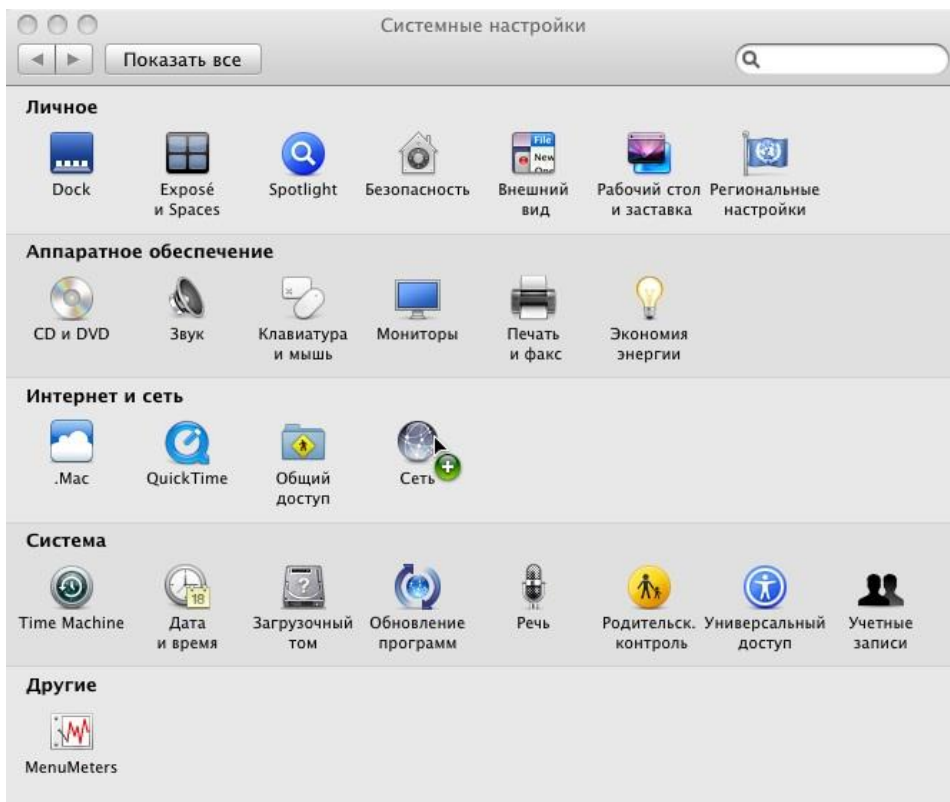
Системные настройки

Показать все

Личное

Dock

Exposé и Spaces

Spotlight

Безопасность

Внешний вид

Рабочий стол и заставка

Региональные настройки

Аппаратное обеспечение

CD и DVD

Звук

Клавиатура и мышь

Мониторы

Печать и факс

Экономия энергии

Интернет и сеть

.Mac

QuickTime

Общий доступ

Сеть

Система

Time Machine

Дата и время

Загрузочный том

Обновление программ

Речь

Родительск. контроль

Универсальный доступ

Учетные записи

Другие

MenuMeters